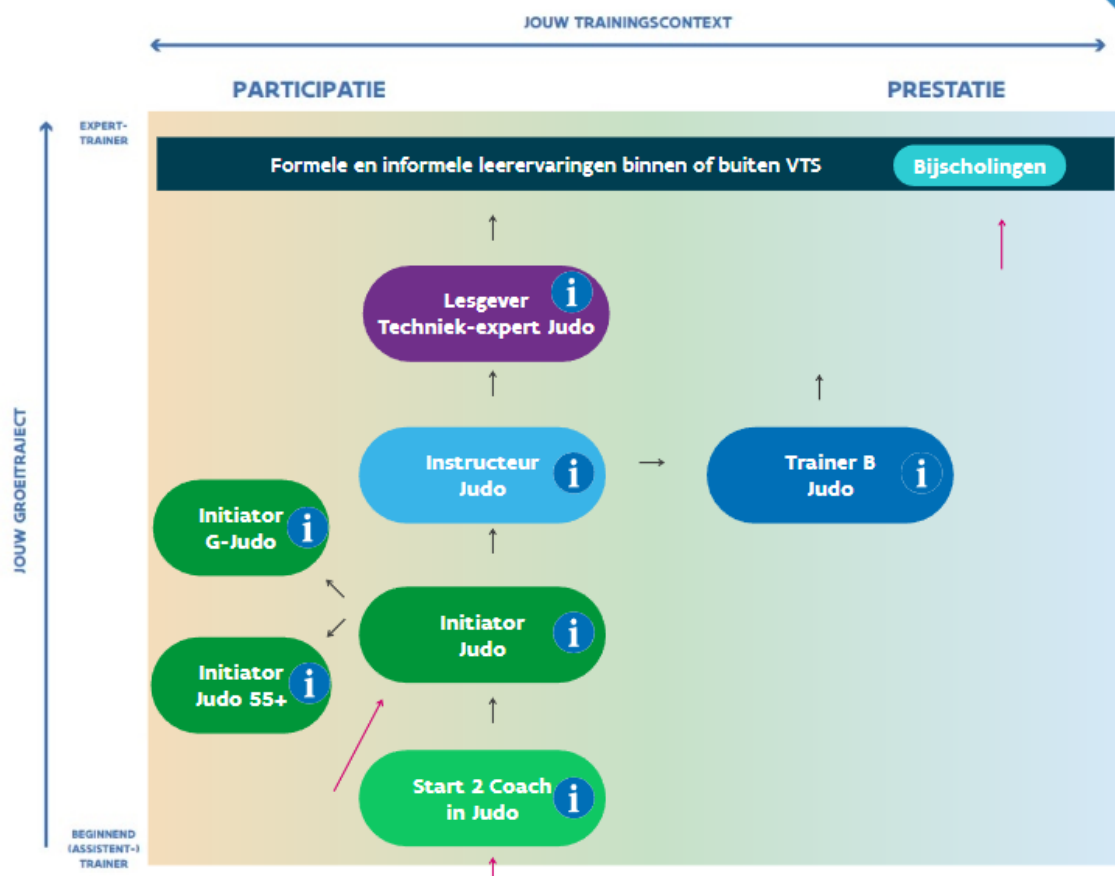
JOUW TRAININGSCONTEXT

PARTICIPATIE

PRESTATIE

EXPERT-TRAINER

Formele en informele leerervaringen binnen of buiten VTS

Bijscholingen

Lesgever Techniek-expert Judo

Instructeur Judo

Trainer B Judo

Initiator G-Judo

Initiator Judo

Initiator Judo 55+

Start 2 Coach in Judo

JOUW GROEITRAJECT

BEGINNEND (ASSISTENT-) TRAINER